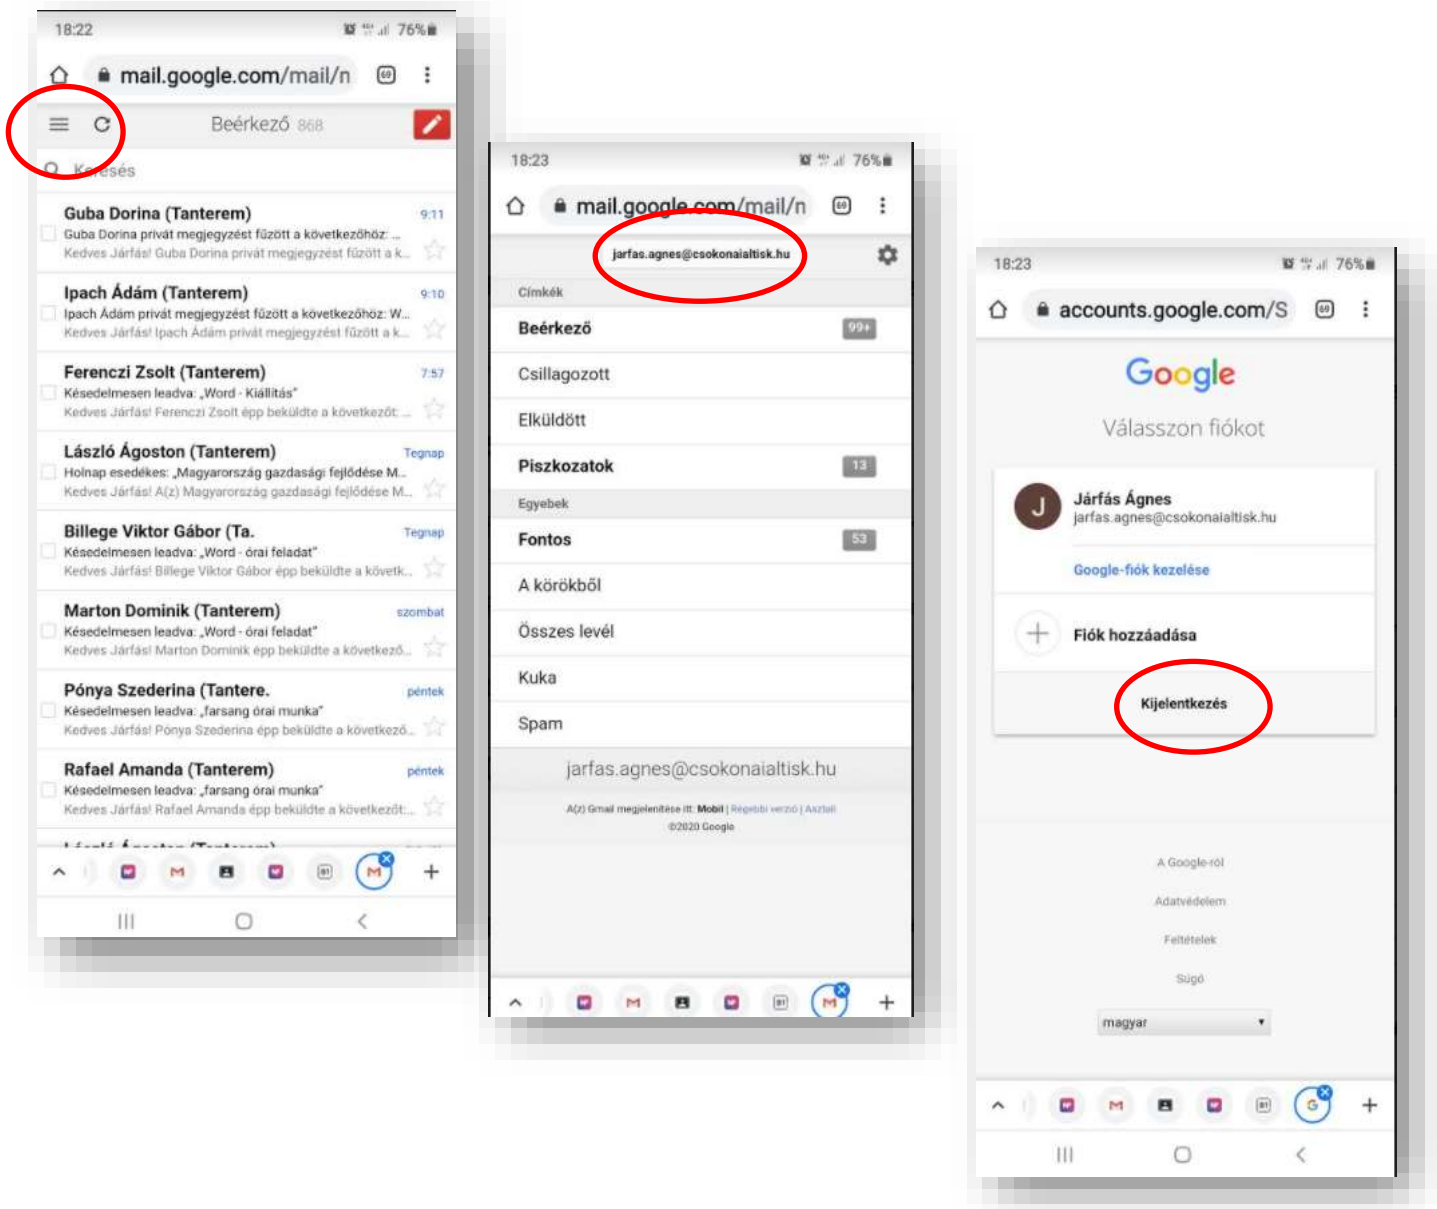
18:22 76%

mail.google.com/mail/n

Beérkező 868

Keresés

Guba Dorina (Tanterem) 9:11
Guba Dorina privát megjegyzést fűzött a következőhöz: ...
Kedves Járfás! Guba Dorina privát megjegyzést fűzött a k...

Ipach Ádám (Tanterem) 9:10
Ipach Ádám privát megjegyzést fűzött a következőhöz: W...
Kedves Járfás! Ipach Ádám privát megjegyzést fűzött a k...

Ferenczi Zsolt (Tanterem) 7:57
Késedelmesen leadva: „Word - Kiállítás"
Kedves Járfás! Ferenczi Zsolt épp beküldte a következőt: ...

László Ágoston (Tanterem) Tegnap
Holnap esedékes: „Magyarország gazdasági fejlődése M...
Kedves Járfás! A(z) Magyarország gazdasági fejlődése M...

Billege Viktor Gábor (Ta. Tegnap
Késedelmesen leadva: „Word - órai feladat"
Kedves Járfás! Billege Viktor Gábor épp beküldte a követk...

Marton Dominik (Tanterem) szombat
Késedelmesen leadva: „Word - órai feladat"
Kedves Járfás! Marton Dominik épp beküldte a következő...

Pónya Szederina (Tantere. péntek
Késedelmesen leadva: „farsang órai munka"
Kedves Járfás! Pónya Szederina épp beküldte a következő...

Rafael Amanda (Tanterem) péntek
Késedelmesen leadva: „farsang órai munka"
Kedves Járfás! Rafael Amanda épp beküldte a következőt:...

18:23 76%

mail.google.com/mail/n

jarfas.agnes@csokonaialtisk.hu

Címkék
Beérkező 99+
Csillagozott
Elküldött
Piszkozatok 13
Egyebek
Fontos 53
A körökből
Összes levél
Kuka
Spam

jarfas.agnes@csokonaialtisk.hu

A(z) Gmail megjelenítése itt: Mobil | Régebbi verzió | Asztali
©2020 Google

18:23 76%

accounts.google.com/S

Google

Válasszon fiókot

Járfás Ágnes
jarfas.agnes@csokonaialtisk.hu

Google-fiók kezelése

Fiók hozzáadása

Kijelentkezés

A Google-ról
Adatvédelem
Feltételek
Súgó

magyar